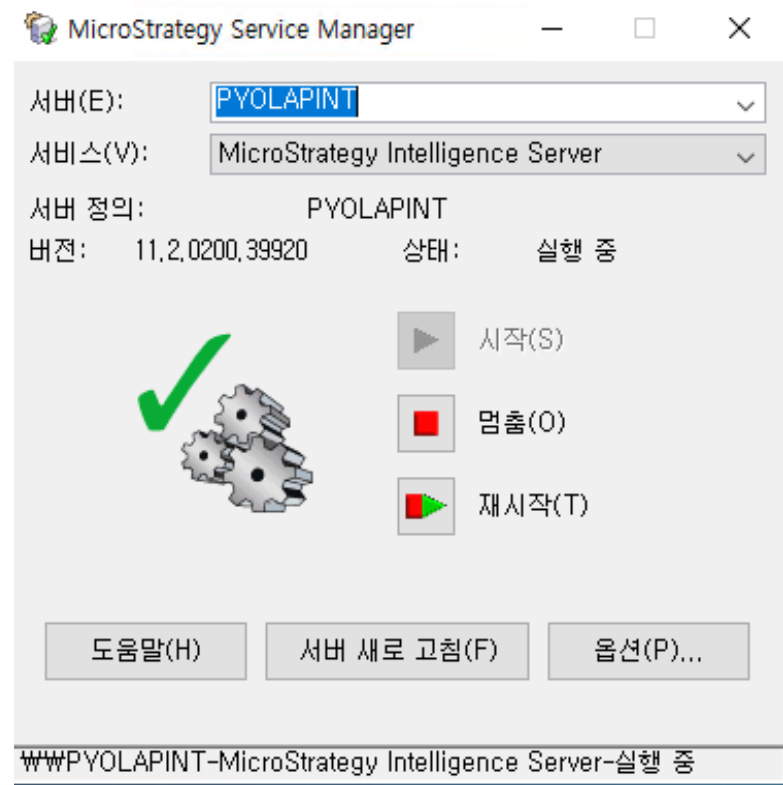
MicroStrategy Service Manager

서버(E): PYOLAPINT

서비스(V): MicroStrategy Intelligence Server

서버 정의: PYOLAPINT

버전: 11,2,0200,39920 상태: 실행 중

시작(S)

멈춤(O)

재시작(T)

도움말(H)

서버 새로 고침(F)

옵션(P)...

₩₩PYOLAPINT-MicroStrategy Intelligence Server-실행 중